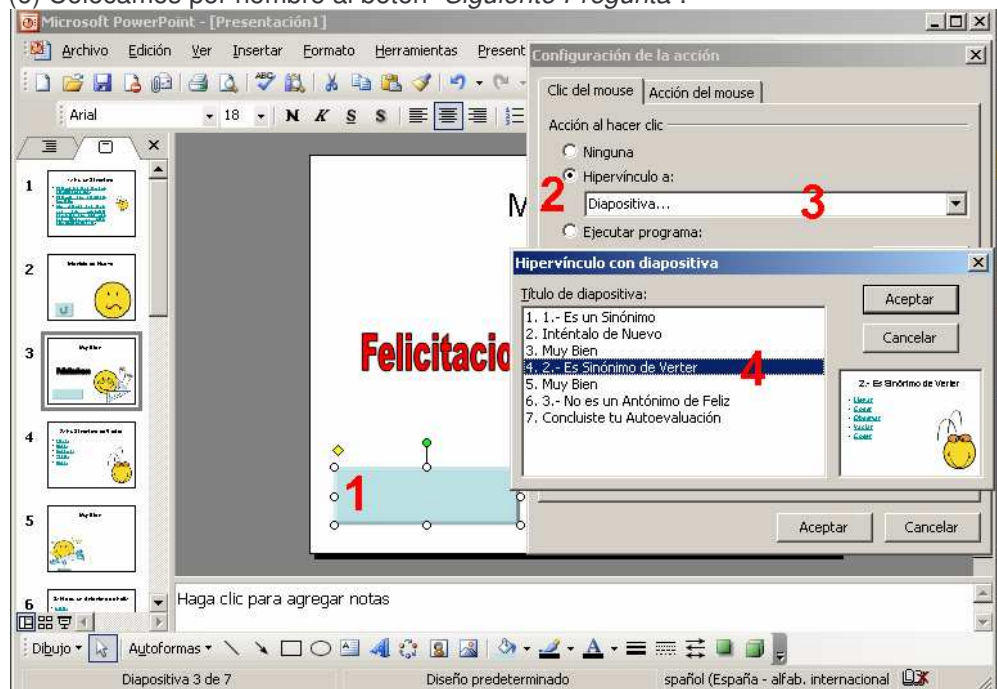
(c) Colocamos por nombre al botón "Siguiente Pregunta".

Microsoft PowerPoint - [Presentación1]

Archivo Edición Ver Insertar Formato Herramientas Present

Arial 18 N K S S

1
2
3
4
5
6

Felicitacio

M

1

Configuración de la acción

Clic del mouse | Acción del mouse

Acción al hacer clic

Ninguna

Hipervínculo a:

2

Diapositiva...

3

Ejecutar programa:

Hipervínculo con diapositiva

Título de diapositiva:

1. 1.- Es un Sinónimo
2. Inténtalo de Nuevo
3. Muy Bien
4. 2.- Es Sinónimo de Verter
5. Muy Bien
6. 3.- No es un Antónimo de Feliz
7. Concluiste tu Autoevaluación

4

Aceptar

Cancelar

2.- Es Sinónimo de Verter

Aceptar

Cancelar

Haga clic para agregar notas

Dibujo Autoformas

Diapositiva 3 de 7 Diseño predeterminado spañol (España - alfab. internacional